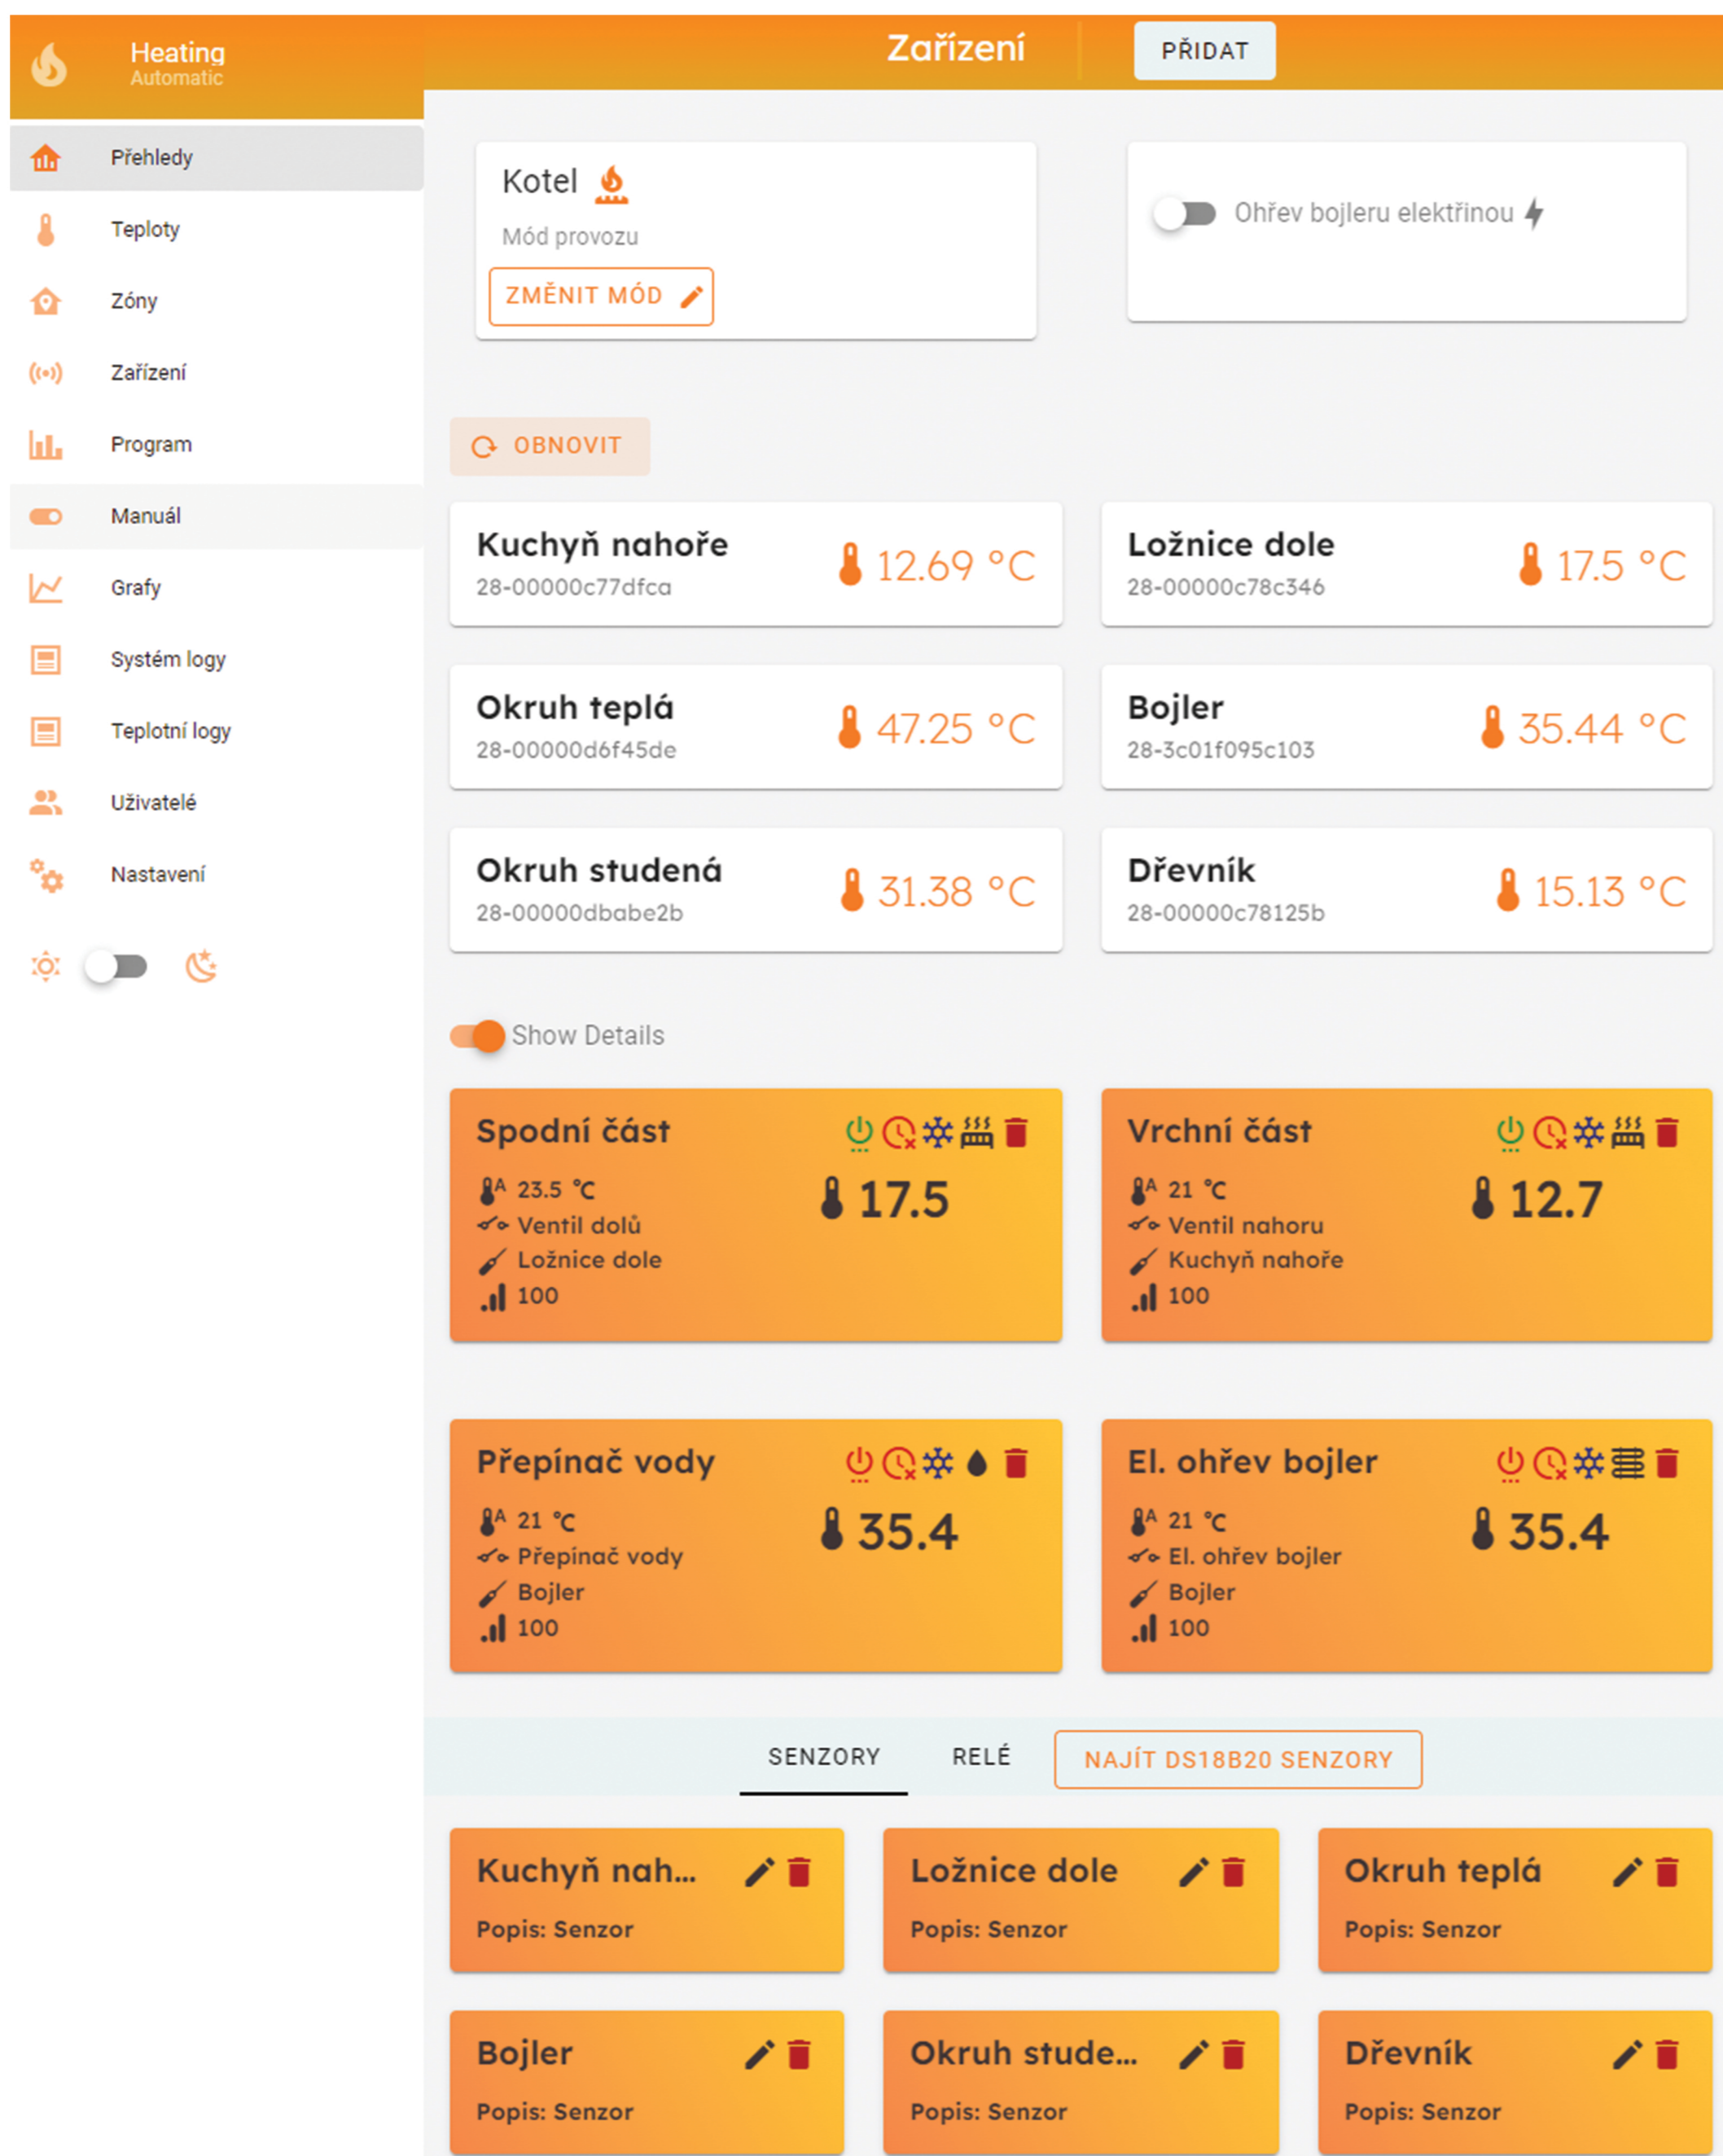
Heating
Automatic

Zařízení

PŘIDAT

Přehledy
Teploty
Zóny
Zařízení
Program
Manuál
Grafy
Systém logy
Teplotní logy
Uživatelé
Nastavení

Kotel
Mód provozu
ZMĚNIT MÓD

Ohřev bojleru elektřinou

OBNOVIT

Kuchyň nahoře
28-00000c77dfca
12.69 °C

Ložnice dole
28-00000c78c346
17.5 °C

Okruh teplá
28-00000d6f45de
47.25 °C

Bojler
28-3c01f095c103
35.44 °C

Okruh studená
28-00000dbabe2b
31.38 °C

Dřevník
28-00000c78125b
15.13 °C

Show Details

Spodní část
A 23.5 °C
Ventil dolů
Ložnice dole
100
17.5

Vrchní část
A 21 °C
Ventil nahoru
Kuchyň nahoře
100
12.7

Přepínač vody
A 21 °C
Přepínač vody
Bojler
100
35.4

El. ohřev bojler
A 21 °C
El. ohřev bojler
Bojler
100
35.4

SENZORY
RELÉ
NAJÍT DS18B20 SENZORY

Kuchyň nah...
Popis: Senzor

Ložnice dole
Popis: Senzor

Okruh teplá
Popis: Senzor

Bojler
Popis: Senzor

Okruh stude...
Popis: Senzor

Dřevník
Popis: Senzor